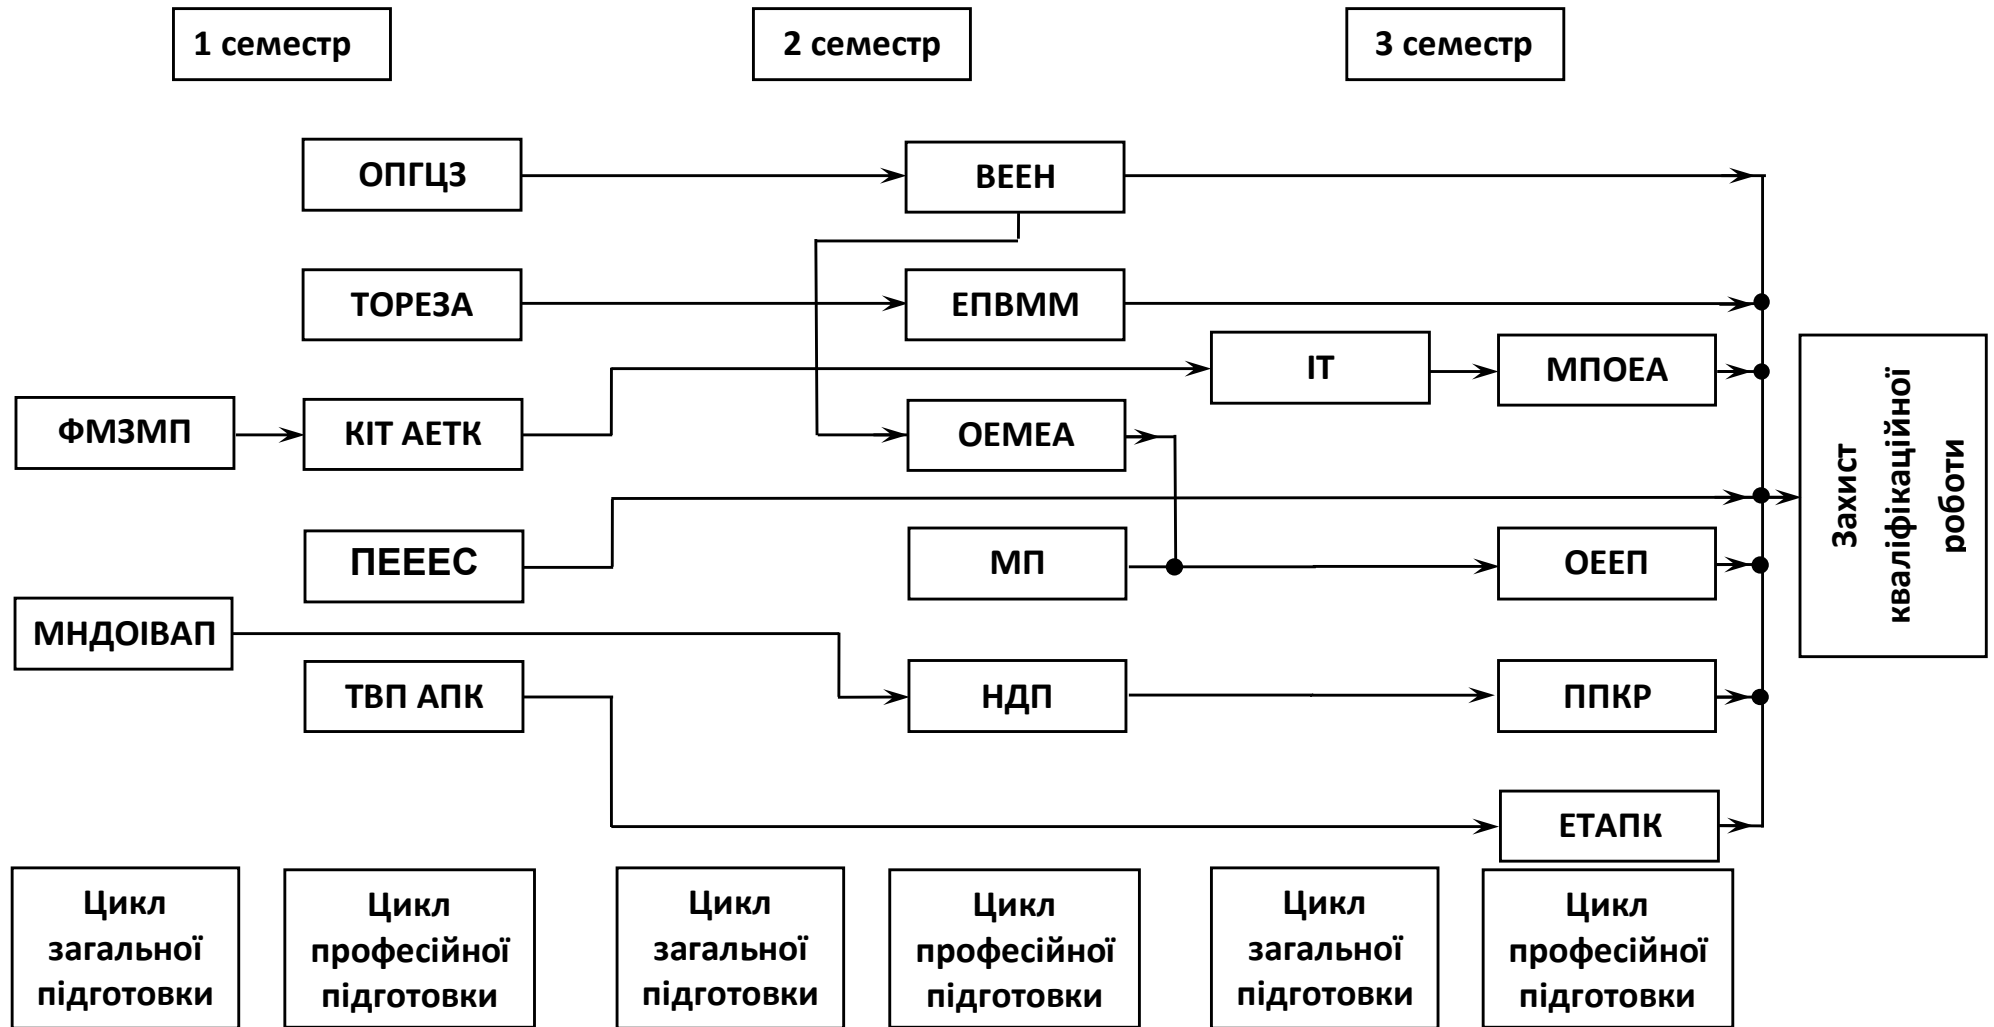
1 семестр

2 семестр

3 семестр

ОПГЦЗ

ВЕЕН

ТОРЕЗА

ЕПВММ

ІТ

МПОЕА

ФМЗМП

КІТ АЕТК

ОЕМЕА

Захист кваліфікаційної роботи

ПЕЕЕС

МП

ОЕЕП

МНДОІВАП

ТВП АПК

НДП

ППКР

ЕТАПК

Цикл загальної підготовки

Цикл професійної підготовки

Цикл загальної підготовки

Цикл професійної підготовки

Цикл загальної підготовки

Цикл професійної підготовки